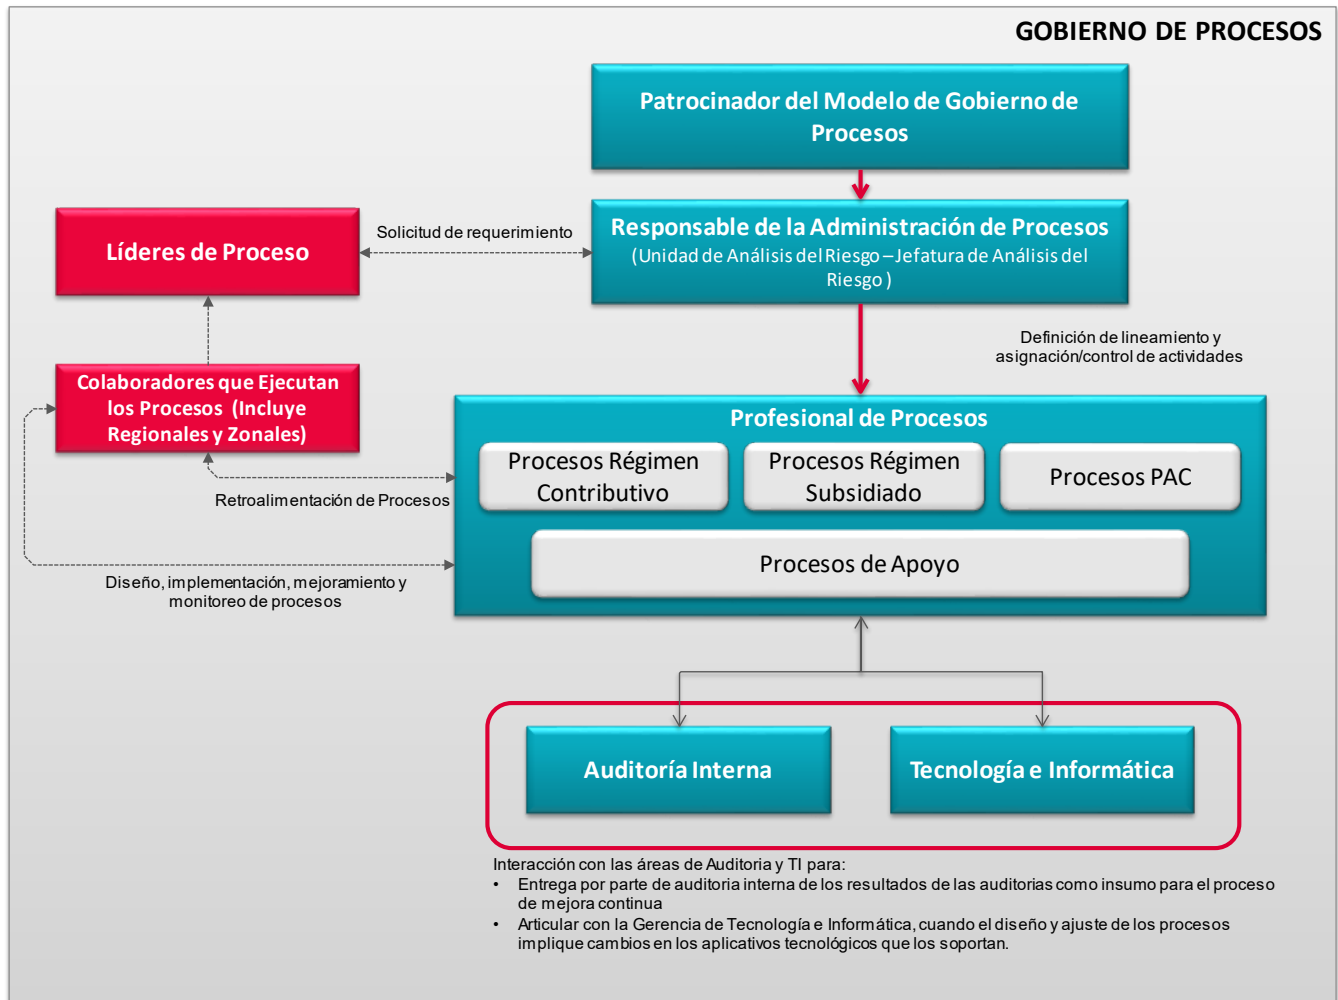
GOBIERNO DE PROCESOS

Patrocinador del Modelo de Gobierno de Procesos

Responsable de la Administración de Procesos
(Unidad de Análisis del Riesgo – Jefatura de Análisis del Riesgo )

Líderes de Proceso

Solicitud de requerimiento

Colaboradores que Ejecutan los Procesos (Incluye Regionales y Zonales)

Definición de lineamiento y asignación/control de actividades

Profesional de Procesos

Procesos Régimen Contributivo

Procesos Régimen Subsidiado

Procesos PAC

Procesos de Apoyo

Retroalimentación de Procesos

Diseño, implementación, mejoramiento y monitoreo de procesos

Auditoría Interna

Tecnología e Informática

Interacción con las áreas de Auditoria y TI para:
• Entrega por parte de auditoria interna de los resultados de las auditorias como insumo para el proceso de mejora continua
• Articular con la Gerencia de Tecnología e Informática, cuando el diseño y ajuste de los procesos implique cambios en los aplicativos tecnológicos que los soportan.